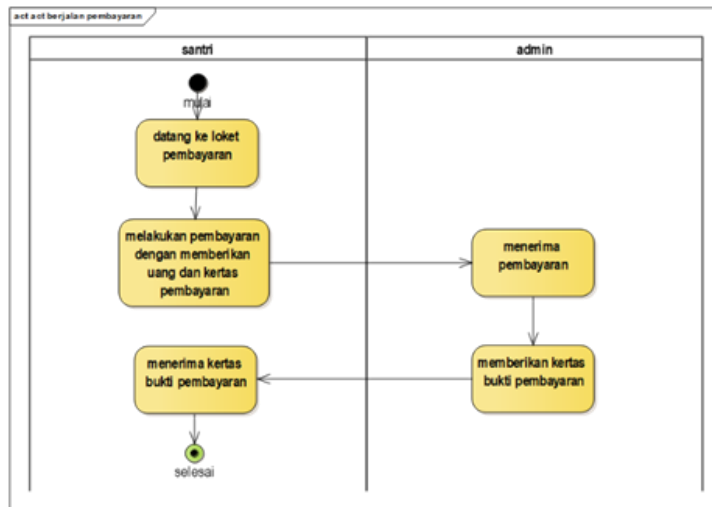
act act berjalan pembayaran

santri

admin

mulai

datang ke loket pembayaran

melakukan pembayaran dengan memberikan uang dan kertas pembayaran

menerima pembayaran

memberikan kertas bukti pembayaran

menerima kertas bukti pembayaran

selesai